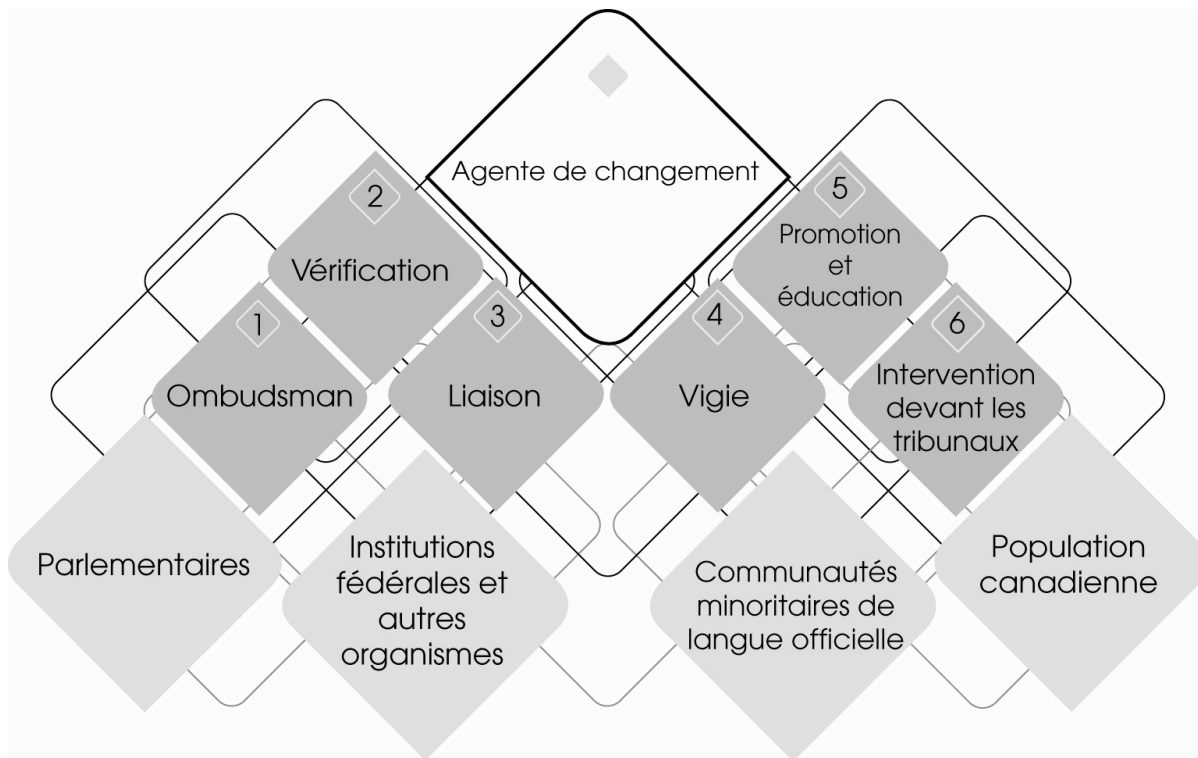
Agente de changement

2
Vérification

1
Ombudsman

3
Liaison

4
Vigie

5
Promotion et éducation

6
Intervention devant les tribunaux

Parlementaires

Institutions fédérales et autres organismes

Communautés minoritaires de langue officielle

Population canadienne